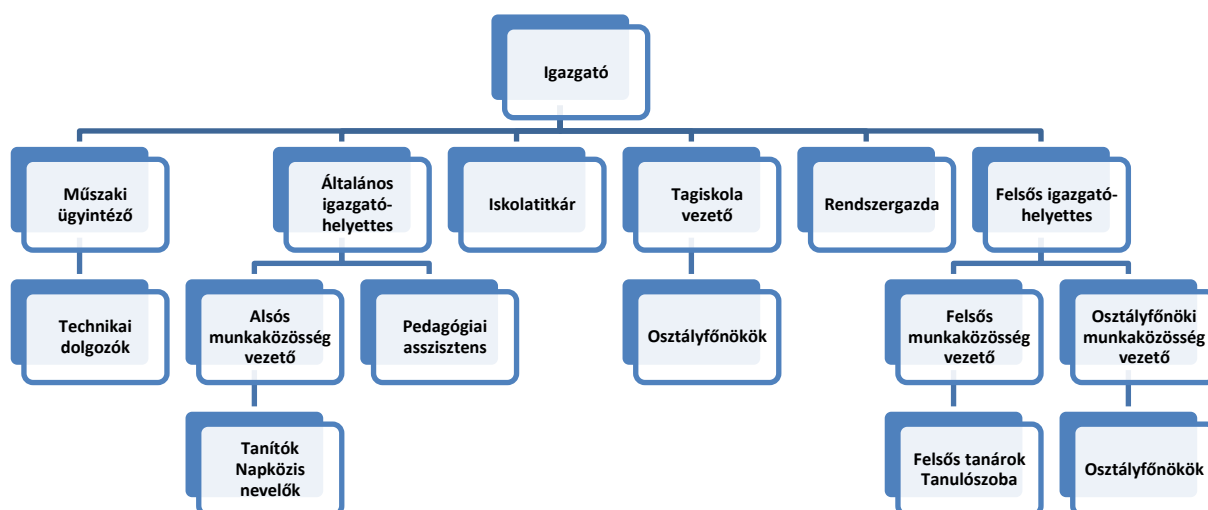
Igazgató

Műszaki ügyintéző

Általános igazgatóhelyettes

Iskolatitkár

Tagiskola vezető

Rendszergazda

Felsős igazgatóhelyettes

Technikai dolgozók

Alsós munkaközösség vezető

Pedagógiai asszisztens

Osztályfőnökök

Felsős munkaközösség vezető

Osztályfőnöki munkaközösség vezető

Tanítók Napközis nevelők

Felsős tanárok Tanulószoba

Osztályfőnökök